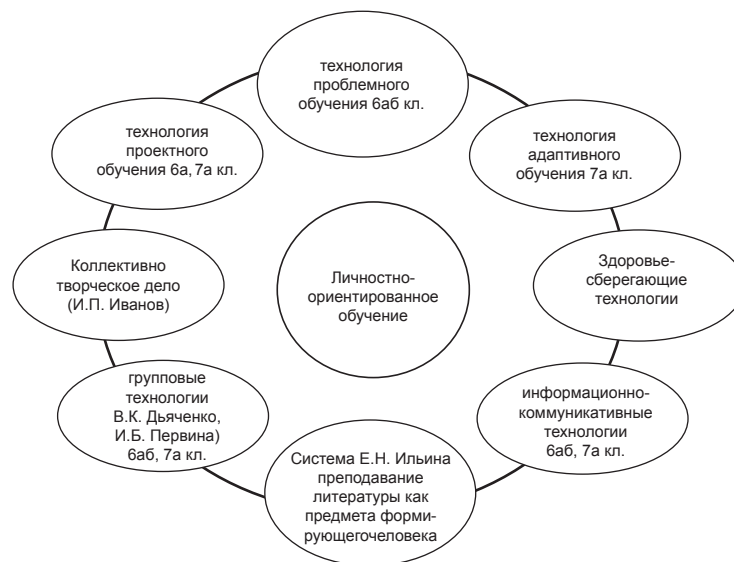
технология проблемного обучения 6аб кл.

технология адаптивного обучения 7а кл.

Здоровье-сберегающие технологии

информационно-коммуникативные технологии 6аб, 7а кл.

Система Е.Н. Ильина преподавание литературы как предмета формирующегочеловека

групповые технологии В.К. Дьяченко, И.Б. Первина) 6аб, 7а кл.

Коллективно творческое дело (И.П. Иванов)

технология проектного обучения 6а, 7а кл.

Личностно-ориентированное обучение